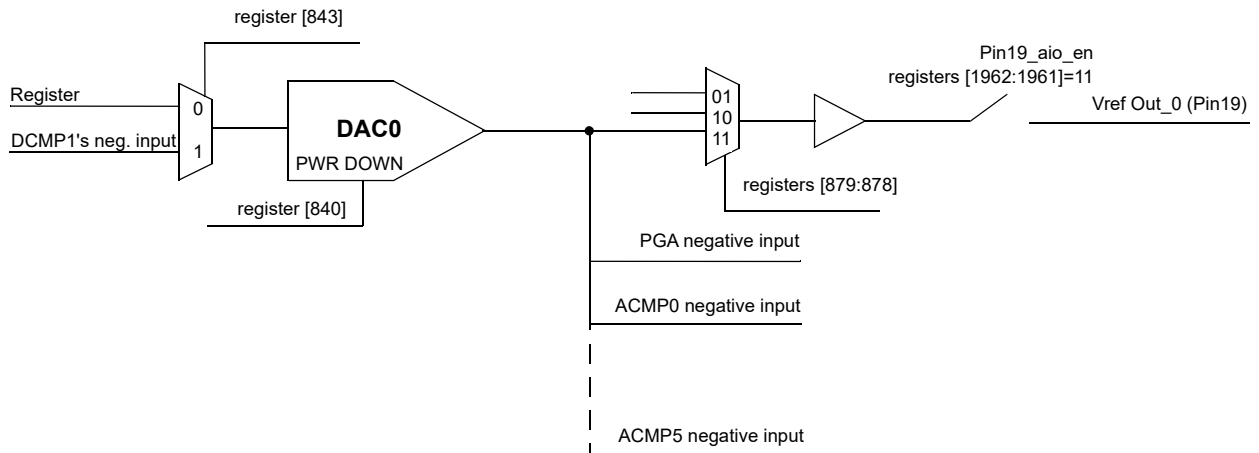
register [843]

Register

DCMP1's neg. input

0

1

DAC0

PWR DOWN

register [840]

01
10
11

registers [879:878]

Pin19_aio_en
registers [1962:1961]=11

Vref Out_0 (Pin19)

PGA negative input

ACMP0 negative input

ACMP5 negative input